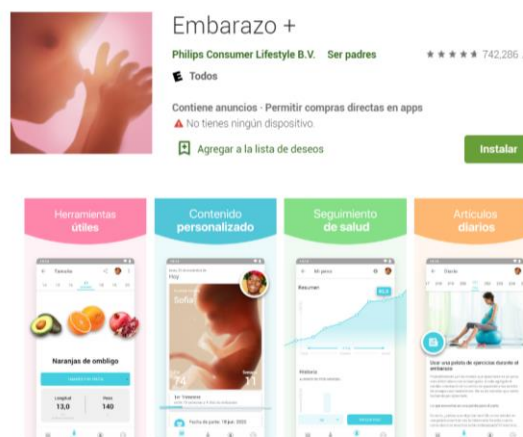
Embarazo +

Philips Consumer Lifestyle B.V. Ser padres

742,286

E Todos

Contiene anuncios · Permitir compras directas en apps

No tienes ningún dispositivo.

Agregar a la lista de deseos

Instalar

Herramientas útiles

Contenido personalizado

Seguimiento de salud

Artículos diarios

Tamaño

Naranjas de ombligo

Longitud 13,0

Peso 140

Hoy

Sofía

74

11

Mi peso

Resumen

Historia

Diario

Usar una pelota de ejercicios durante el embarazo